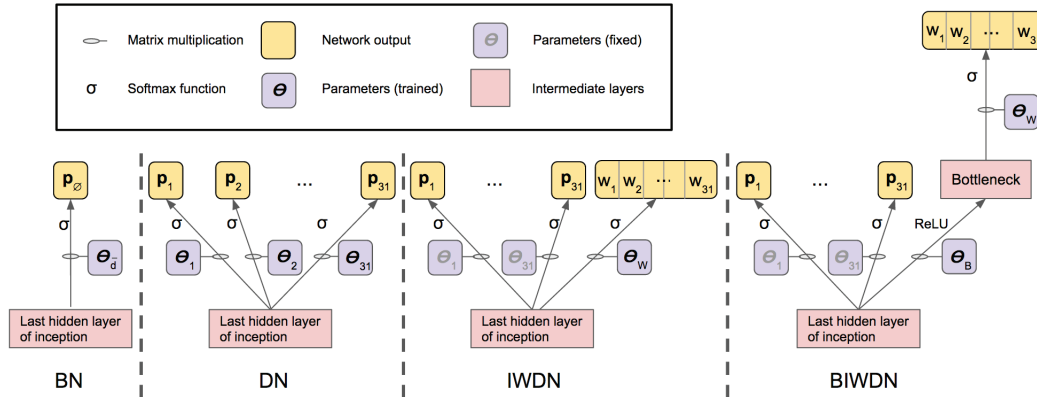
Matrix multiplication

Network output

$\theta$ Parameters (fixed)

σ Softmax function

$\theta$ Parameters (trained)

Intermediate layers

$\mathbf{p}_\varnothing$

σ

$\theta_{\bar{d}}$

Last hidden layer of inception

BN

$\mathbf{p}_1$ $\mathbf{p}_2$ ... $\mathbf{p}_{31}$

σ σ σ

$\theta_1$ $\theta_2$ $\theta_{31}$

Last hidden layer of inception

DN

$\mathbf{p}_1$ ... $\mathbf{p}_{31}$

$w_1$ $w_2$ ... $w_{31}$

σ σ

$\theta_1$ $\theta_{31}$ $\theta_W$

Last hidden layer of inception

IWDN

$w_1$ $w_2$ ... $w_3$

σ

$\theta_W$

$\mathbf{p}_1$ ... $\mathbf{p}_{31}$

Bottleneck

σ σ ReLU

$\theta_1$ $\theta_{31}$ $\theta_B$

Last hidden layer of inception

BIWDN